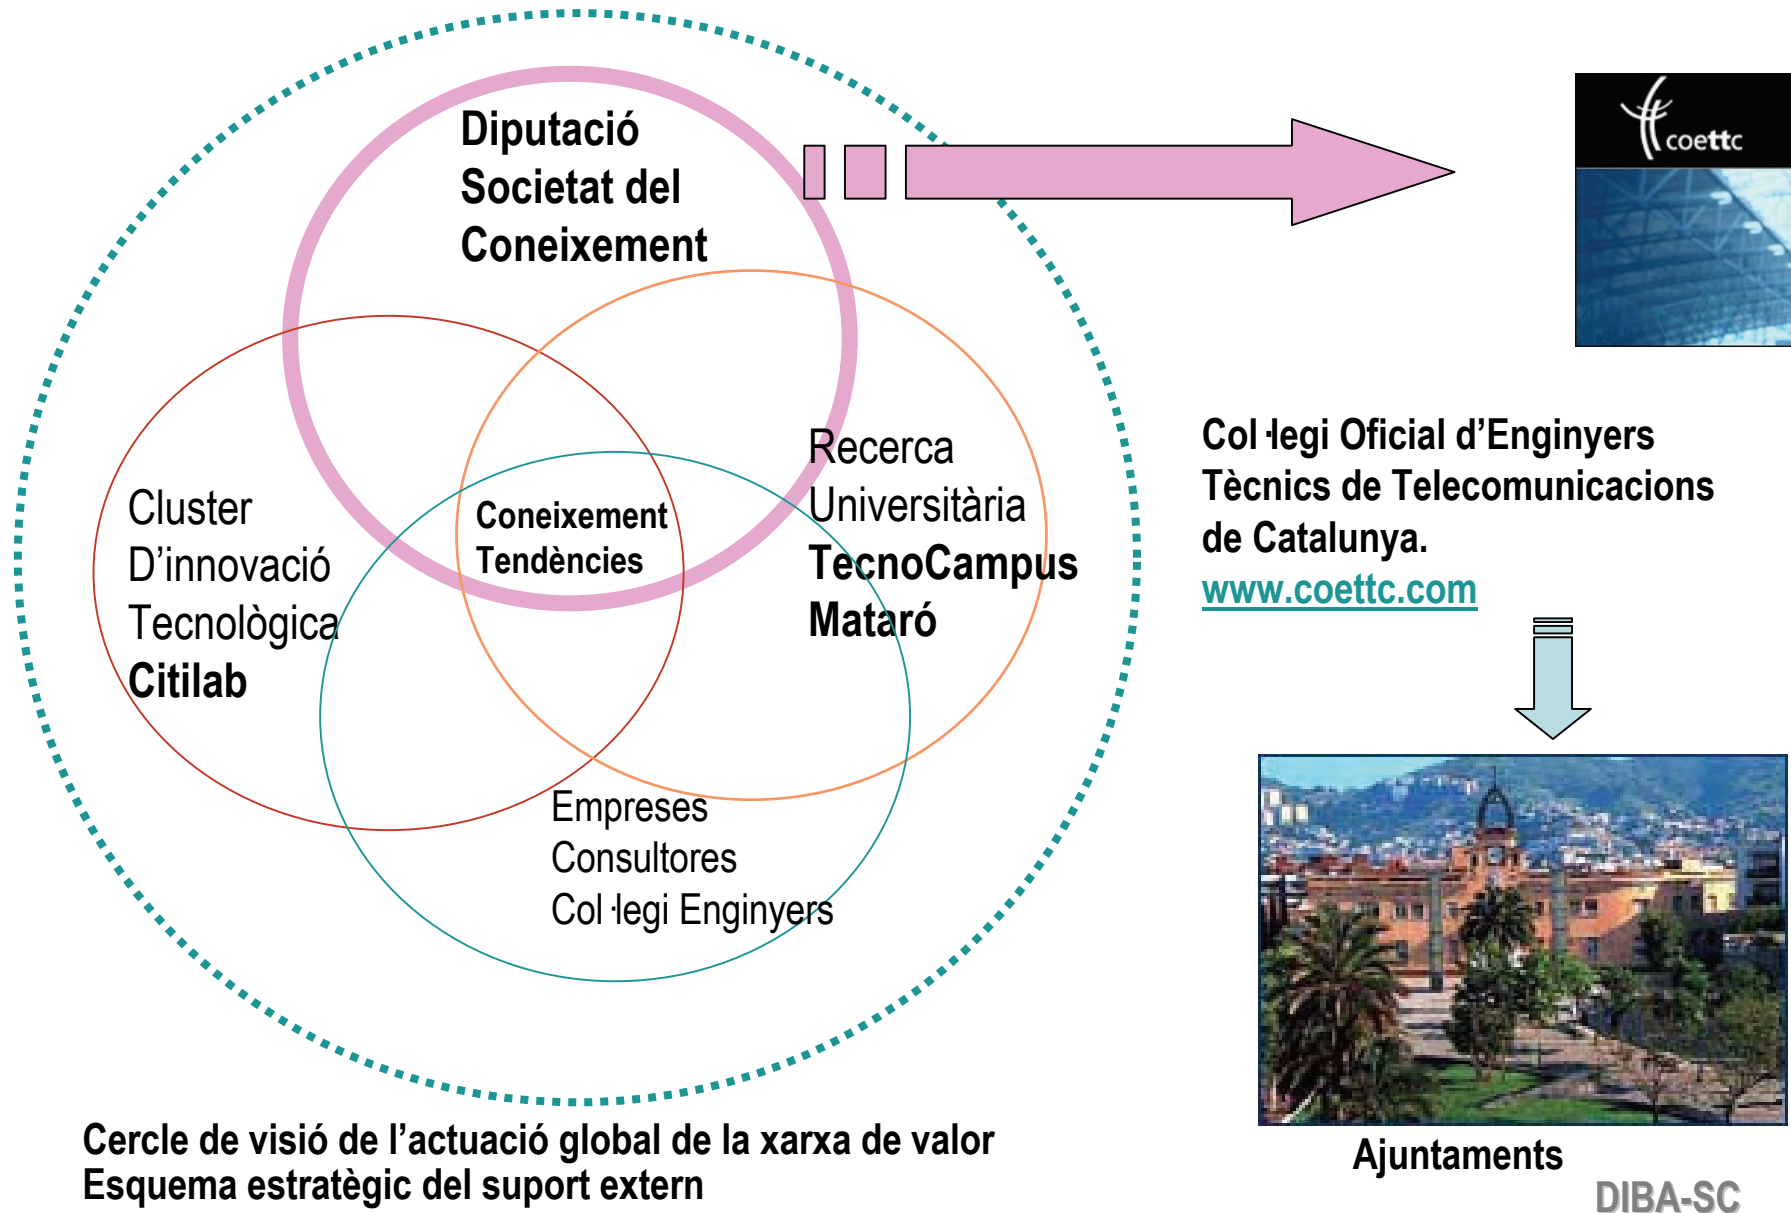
Diputació
Societat del
Coneixement

coettc

Cluster
D'innovació
Tecnològica
Citilab

Coneixement
Tendències

Recerca
Universitària
TecnoCampus
Mataró

Empreses
Consultores
Col·legi Enginyers

Col·legi Oficial d'Enginyers Tècnics de Telecomunicacions de Catalunya.
www.coettc.com

Cercle de visió de l'actuació global de la xarxa de valor
Esquema estratègic del suport extern

Ajuntaments

DIBA-SC